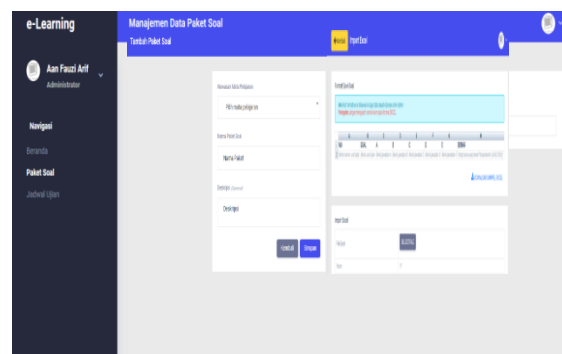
e-Learning

Aan Fauzi Arif
Administrator

Navigasi
Beranda
Paket Soal
Jadwal Ujian

Manajemen Data Paket Soal
Tambah Paket Soal

Nama Mata Pelajaran
Pilih mata pelajaran

Nama Paket Soal
Nama Paket

Deskripsi (Opsional)
Deskripsi

Kembali Simpan

Import Soal

Format Soal Excel

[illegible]

Import Soal

Pilih file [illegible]

Save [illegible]